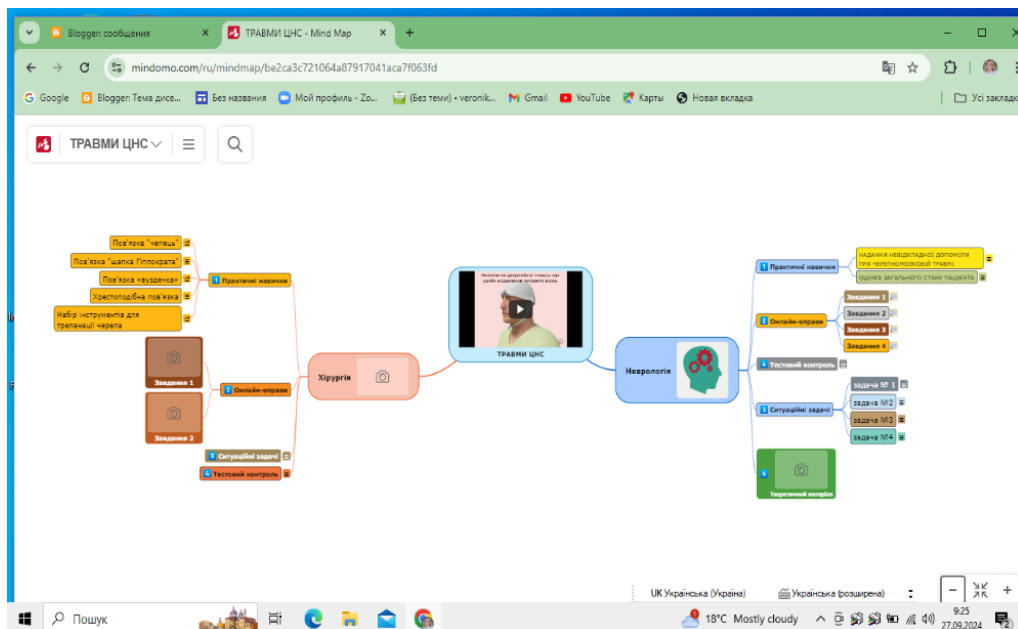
Blogger: сообщения
ТРАВМИ ЦНС - Mind Map
mindomo.com/ru/mindmap/be2ca3c721064a87917041aca7f063fd
Google Blogger: Тема дисе... Без названия Мой профиль - Zo... (Без теми) • veronik... Gmail YouTube Карты Новая вкладка
Усі закладк

ТРАВМИ ЦНС

Пов'язка "чепець"
Пов'язка "шапка Гіппократа"
Пов'язка «вуздечка»
Хрестоподібна пов'язка
Набір інструментів для трепанації черепа
1 Практичні навички
Завдання 1
Завдання 2
2 Онлайн-вправи
3 Ситуаційні задачі
4 Тестовий контроль
Хірургія

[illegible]
ТРАВМИ ЦНС

Неврологія
1 Практичні навички
НАДАННЯ НЕВІДКЛАДНОЇ ДОПОМОГИ ПРИ ЧЕРЕПНОМОЗКОВІЙ ТРАВМІ
ОЦІНКА ЗАГАЛЬНОГО СТАНУ ПАЦІЄНТА
2 Онлайн-вправи
Завдання 1
Завдання 2
Завдання 3
Завдання 4
4 Тестовий контроль
3 Ситуаційні задачі
задача № 1
задача №2
задача №3
задача №4
5 Теоретичний матеріал

UK Українська (Україна)
Українська (розширена)

Пошук
18°C Mostly cloudy
9:25
27.09.2024